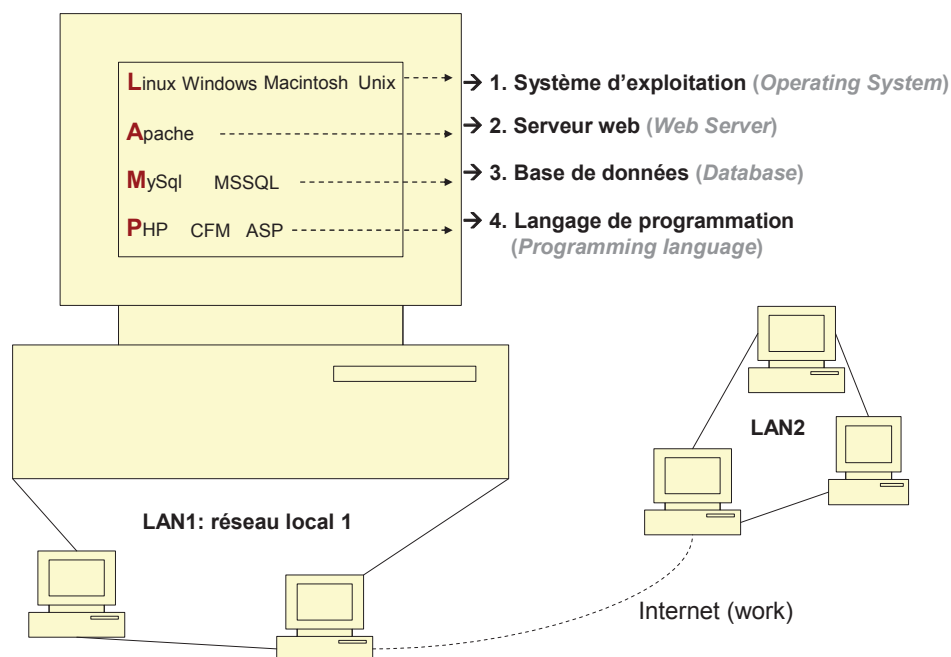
Linux Windows Macintosh Unix → 1. Système d'exploitation (Operating System)

Apache → 2. Serveur web (Web Server)

MySql MSSQL → 3. Base de données (Database)

PHP CFM ASP → 4. Langage de programmation (Programming language)

LAN2

LAN1: réseau local 1

Internet (work)